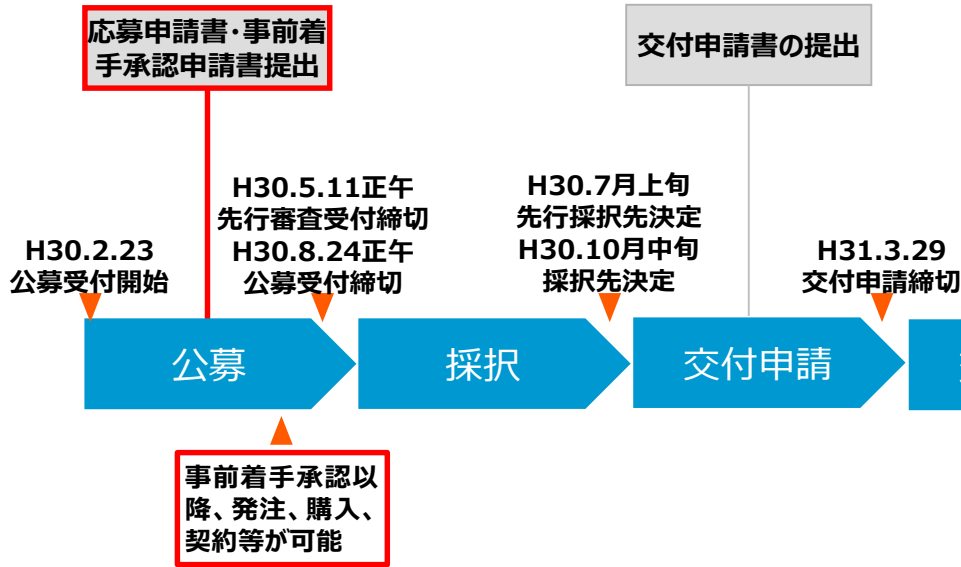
応募申請書·事前着手承認申請書提出

交付申請書の提出

H30.5.11正午
先行審査受付締切
H30.8.24正午
公募受付締切

H30.7月上旬
先行採択先決定
H30.10月中旬
採択先決定

H30.2.23
公募受付開始

H31.3.29
交付申請締切

公募

採択

交付申請

事前着手承認以降、発注、購入、契約等が可能